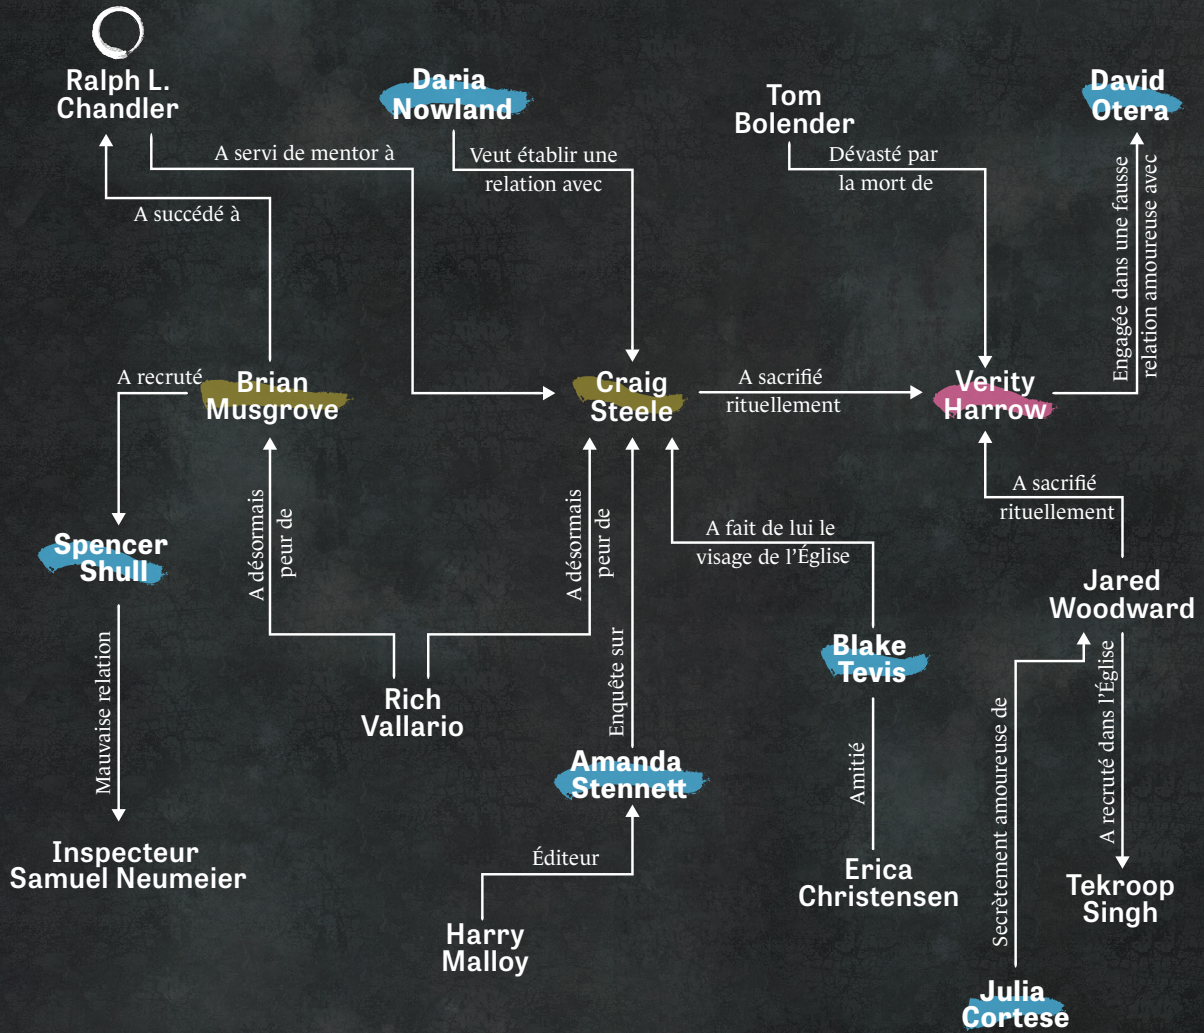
Ralph L. Chandler

Daria Nowland

Tom Bolender

David Otera

A servi de mentor à

Veut établir une relation avec

Dévasté par la mort de

Engagée dans une fausse relation amoureuse avec

A succédé à

A recruté

Brian Musgrove

Craig Steele

A sacrifié rituellement

Verity Harrow

A sacrifié rituellement

Spencer Shull

A désormais peur de

A désormais peur de

A fait de lui le visage de l'Église

Jared Woodward

Mauvaise relation

Enquête sur

Blake Tevis

Rich Vallario

Secrètement amoureuse de

A recruté dans l'Église

Amitié

Amanda Stennett

Inspecteur Samuel Neumeier

Éditeur

Erica Christensen

Tekroop Singh

Harry Malloy

Julia Cortese